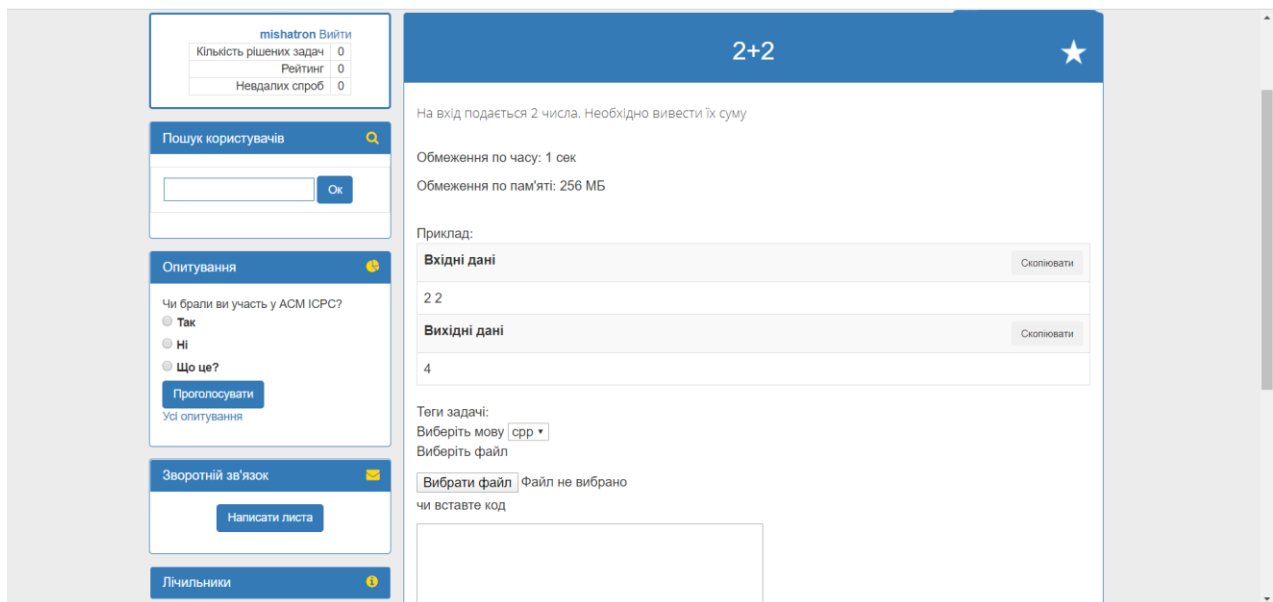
mishatron Вийти

| Кількість рішених задач | 0 |
|---|---|
| Рейтинг | 0 |
| Невдалих спроб | 0 |

Пошук користувачів

Ок

Опитування

Чи брали ви участь у ACM ICPC?
Так
Ні
Що це?
Проголосувати
Усі опитування

Зворотній зв'язок

Написати листа

Лічильники

2+2

На вхід подається 2 числа. Необхідно вивести їх суму

Обмеження по часу: 1 сек

Обмеження по пам'яті: 256 МБ

Приклад:

Вхідні дані Скопіювати

2 2

Вихідні дані Скопіювати

4

Теги задачі:
Виберіть мову cpp
Виберіть файл
Вибрати файл Файл не вибрано
чи вставте код